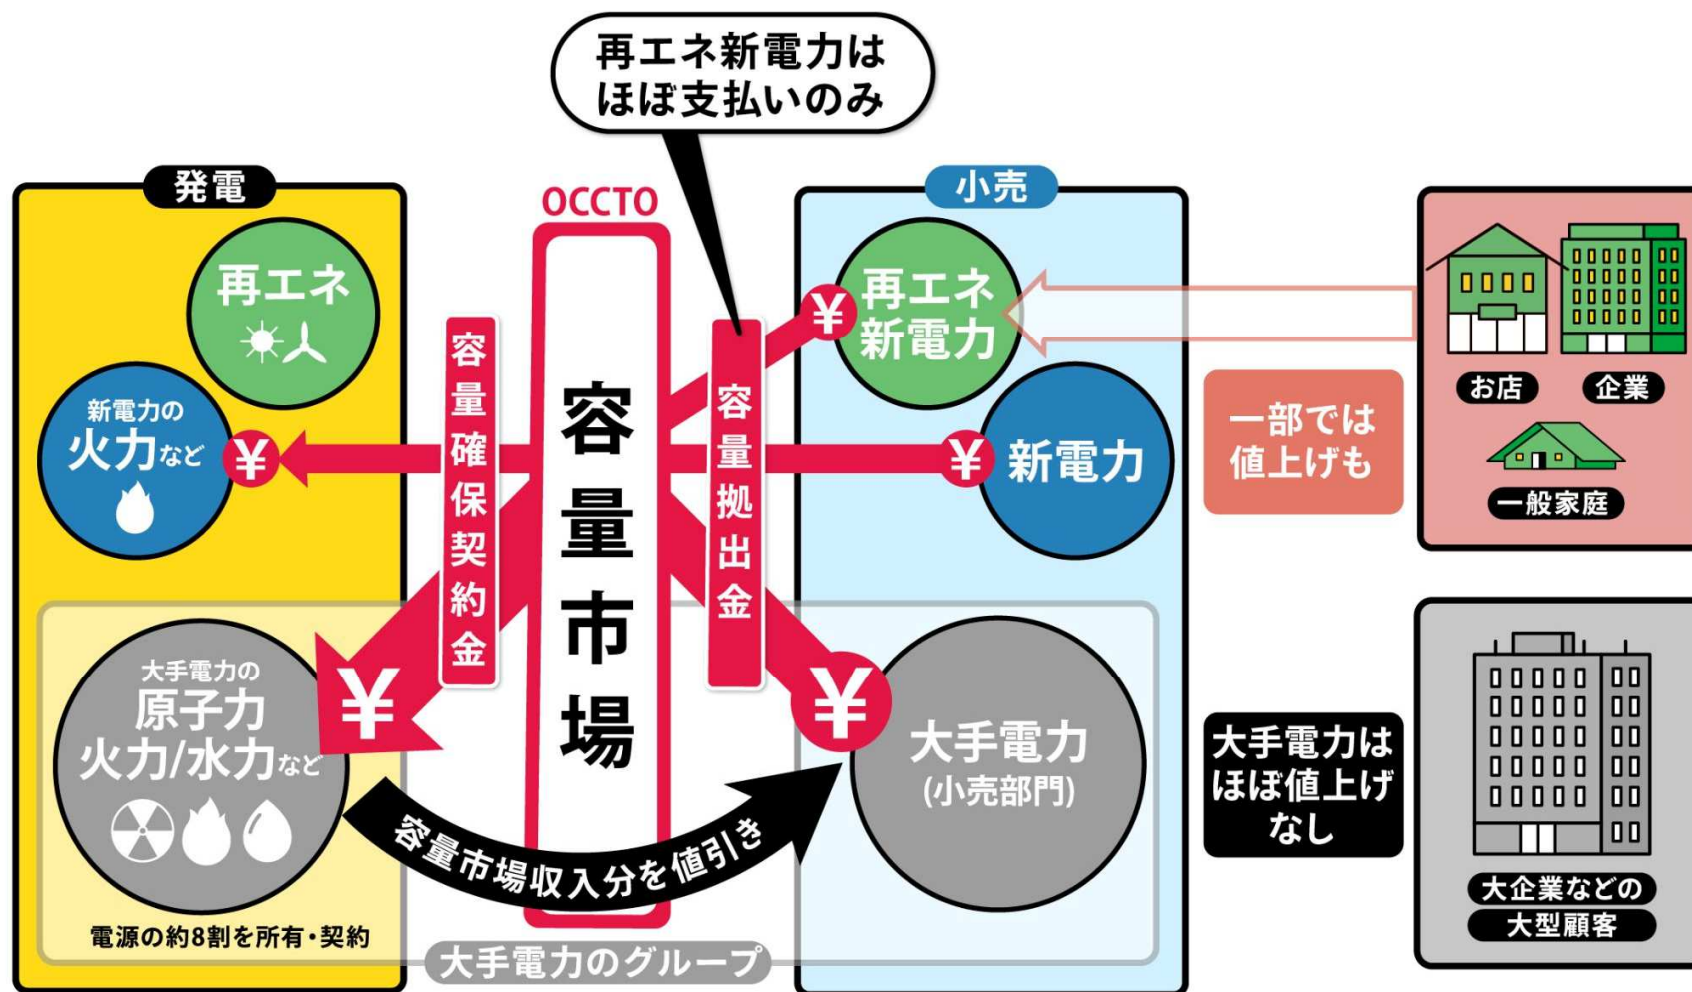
再エネ新電力は
ほぼ支払いのみ

発電

再エネ

新電力の
火力など

大手電力の
原子力
火力/水力など

電源の約8割を所有・契約

OCCTO

容量確保契約金

容量市場

容量拠出金

容量市場収入分を値引き

大手電力のグループ

小売

再エネ
新電力

新電力

大手電力
(小売部門)

一部では
値上げも

お店

企業

一般家庭

大手電力は
ほぼ値上げ
なし

大企業などの
大型顧客